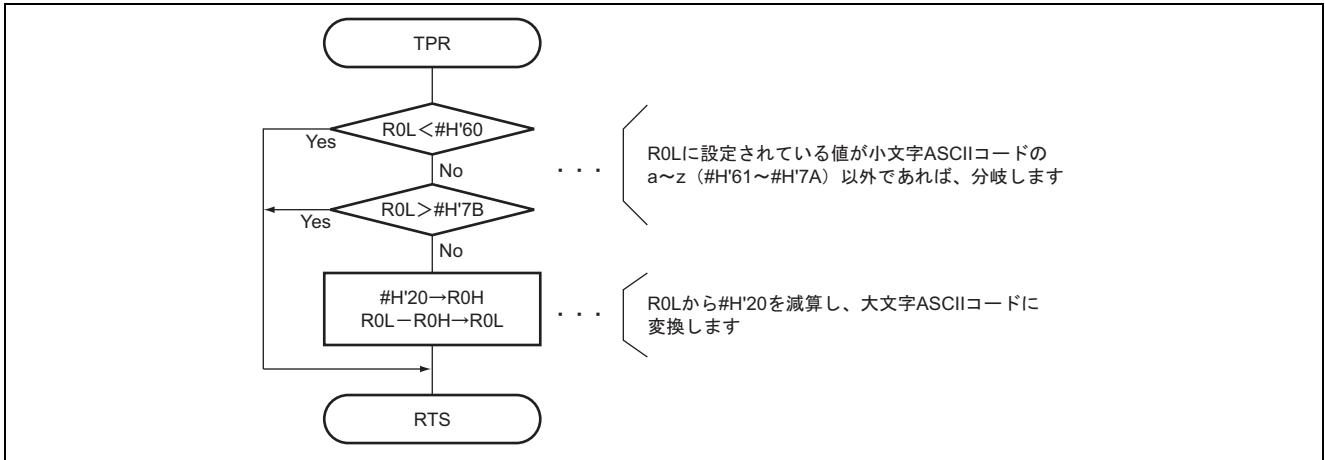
TPR

R0L＜#H'60

Yes

No

R0L＞#H'7B

Yes

No

・・・

R0Lに設定されている値が小文字ASCIIコードのa～z（#H'61～#H'7A）以外であれば、分岐します

#H'20→R0H
R0L－R0H→R0L

・・・

R0Lから#H'20を減算し、大文字ASCIIコードに変換します

RTS